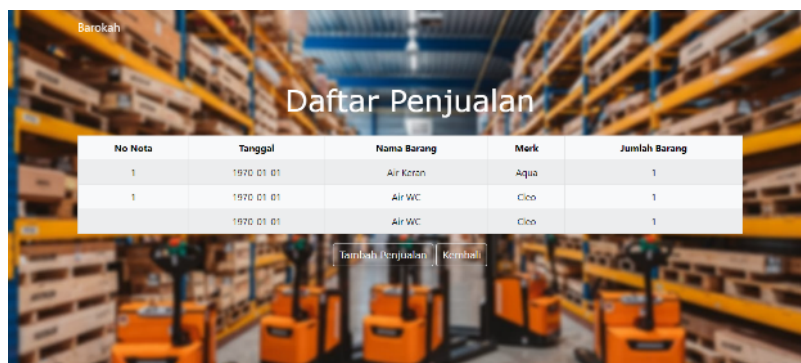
Barokah

Daftar Penjualan

| No Nota | Tanggal | Nama Barang | Merk | Jumlah Barang |
|---|---|---|---|---|
| 1 | 1970-01-01 | Air Keran | Aqua | 1 |
| 1 | 1970-01-01 | Air WC | Cleo | 1 |
|  | 1970-01-01 | Air WC | Cleo | 1 |

Tambah Penjualan Kembali